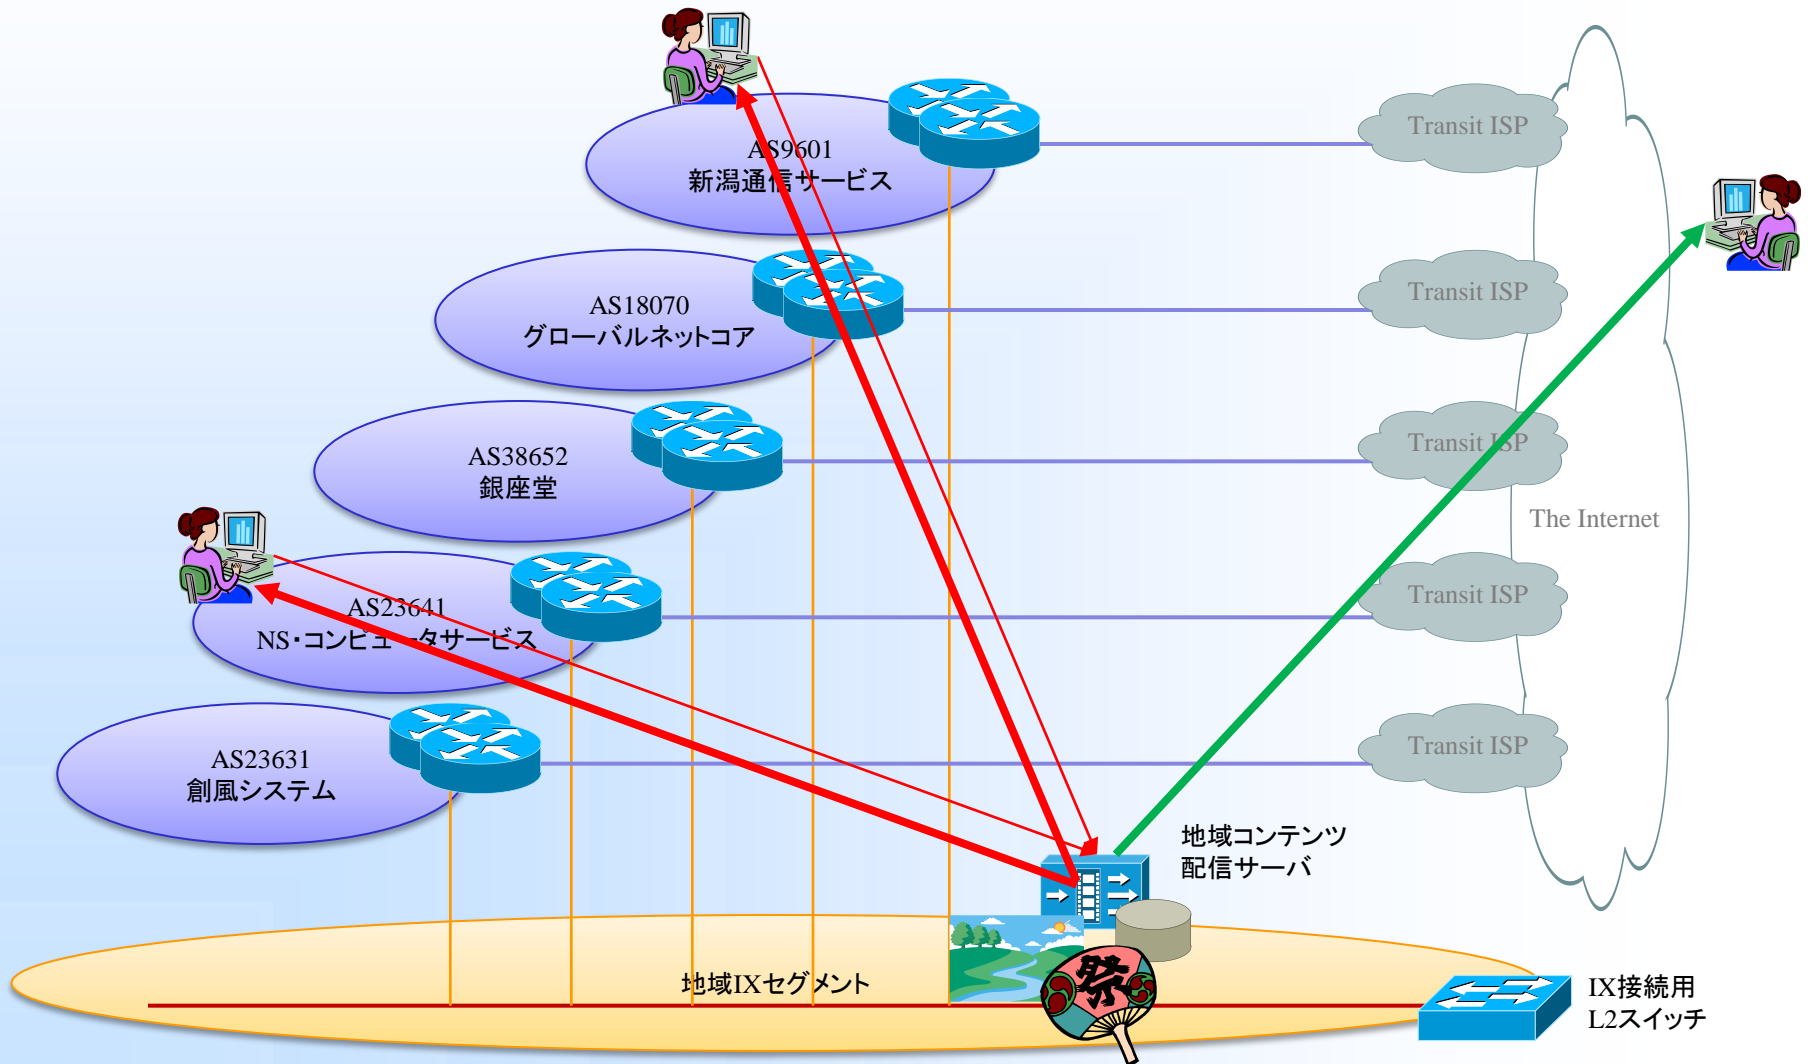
AS9601
新潟通信サービス

AS18070
グローバルネットコア

AS38652
銀座堂

AS23641
NS・コンピュータサービス

AS23631
創風システム

Transit ISP

Transit ISP

Transit ISP

Transit ISP

Transit ISP

The Internet

地域コンテンツ
配信サーバ

祭

地域IXセグメント

IX接続用
L2スイッチ